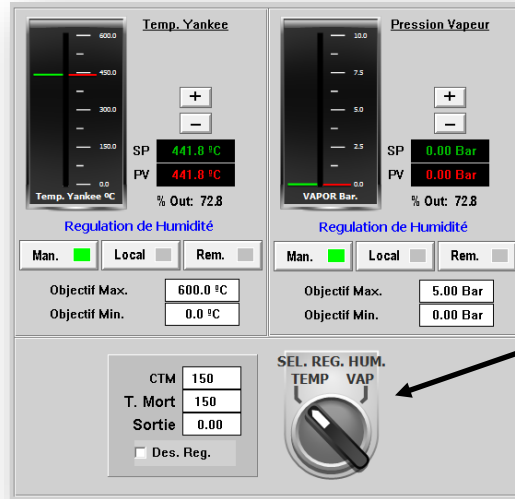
Temp. Yankee

600.0
450.0
300.0
150.0
0.0

Temp. Yankee ºC

+
−

SP 441.8 ºC
PV 441.8 ºC
% Out: 72.8

Regulation de Humidité

Man. Local Rem.

| Objectif Max. | 600.0 ºC |
|---|---|
| Objectif Min. | 0.0 ºC |

Pression Vapeur

10.0
7.5
5.0
2.5
0.0

VAPOR Bar.

+
−

SP 0.00 Bar
PV 0.00 Bar
% Out: 72.8

Regulation de Humidité

Man. Local Rem.

| Objectif Max. | 5.00 Bar |
|---|---|
| Objectif Min. | 0.00 Bar |

| CTM | 150 |
|---|---|
| T. Mort | 150 |
| Sortie | 0.00 |

Des. Reg.

SEL. REG. HUM.
TEMP VAP